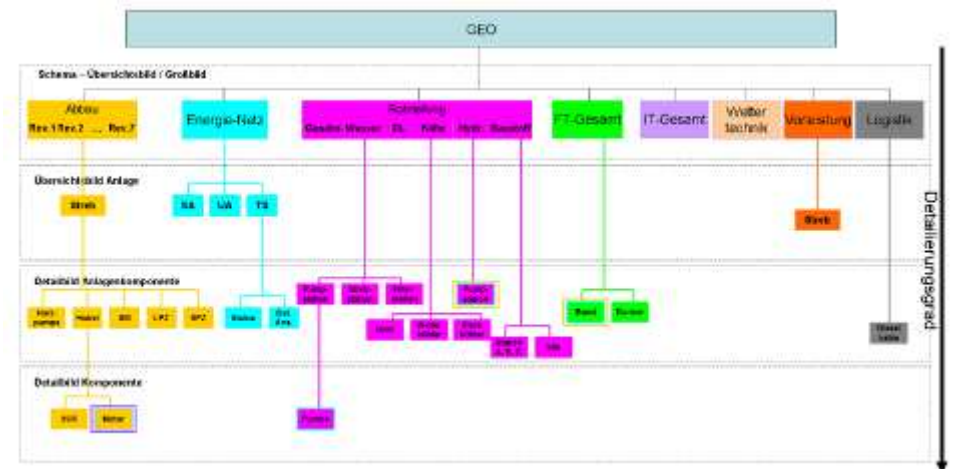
GEO

Schema – Übersichtsbild / Großbild

Abbau
Rev.1 Rev.2 ... Rev.7

Energie-Netz

Rohrleitung
Gasdio Wasser DL Kälte Hydr. Baustoff

FT-Gesamt

IT-Gesamt

Wetter technik

Vorrasitung

Logistik

Übersichtsbild Anlage

Streb

SA UA TS

Streb

Detailbild Anlagenkomponente

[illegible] Hobel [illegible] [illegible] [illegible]

Station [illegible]

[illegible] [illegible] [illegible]

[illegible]

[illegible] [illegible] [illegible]

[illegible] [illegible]

Band Station

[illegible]

Detailbild Komponente

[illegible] Motor

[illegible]

Detaillierungsgrad